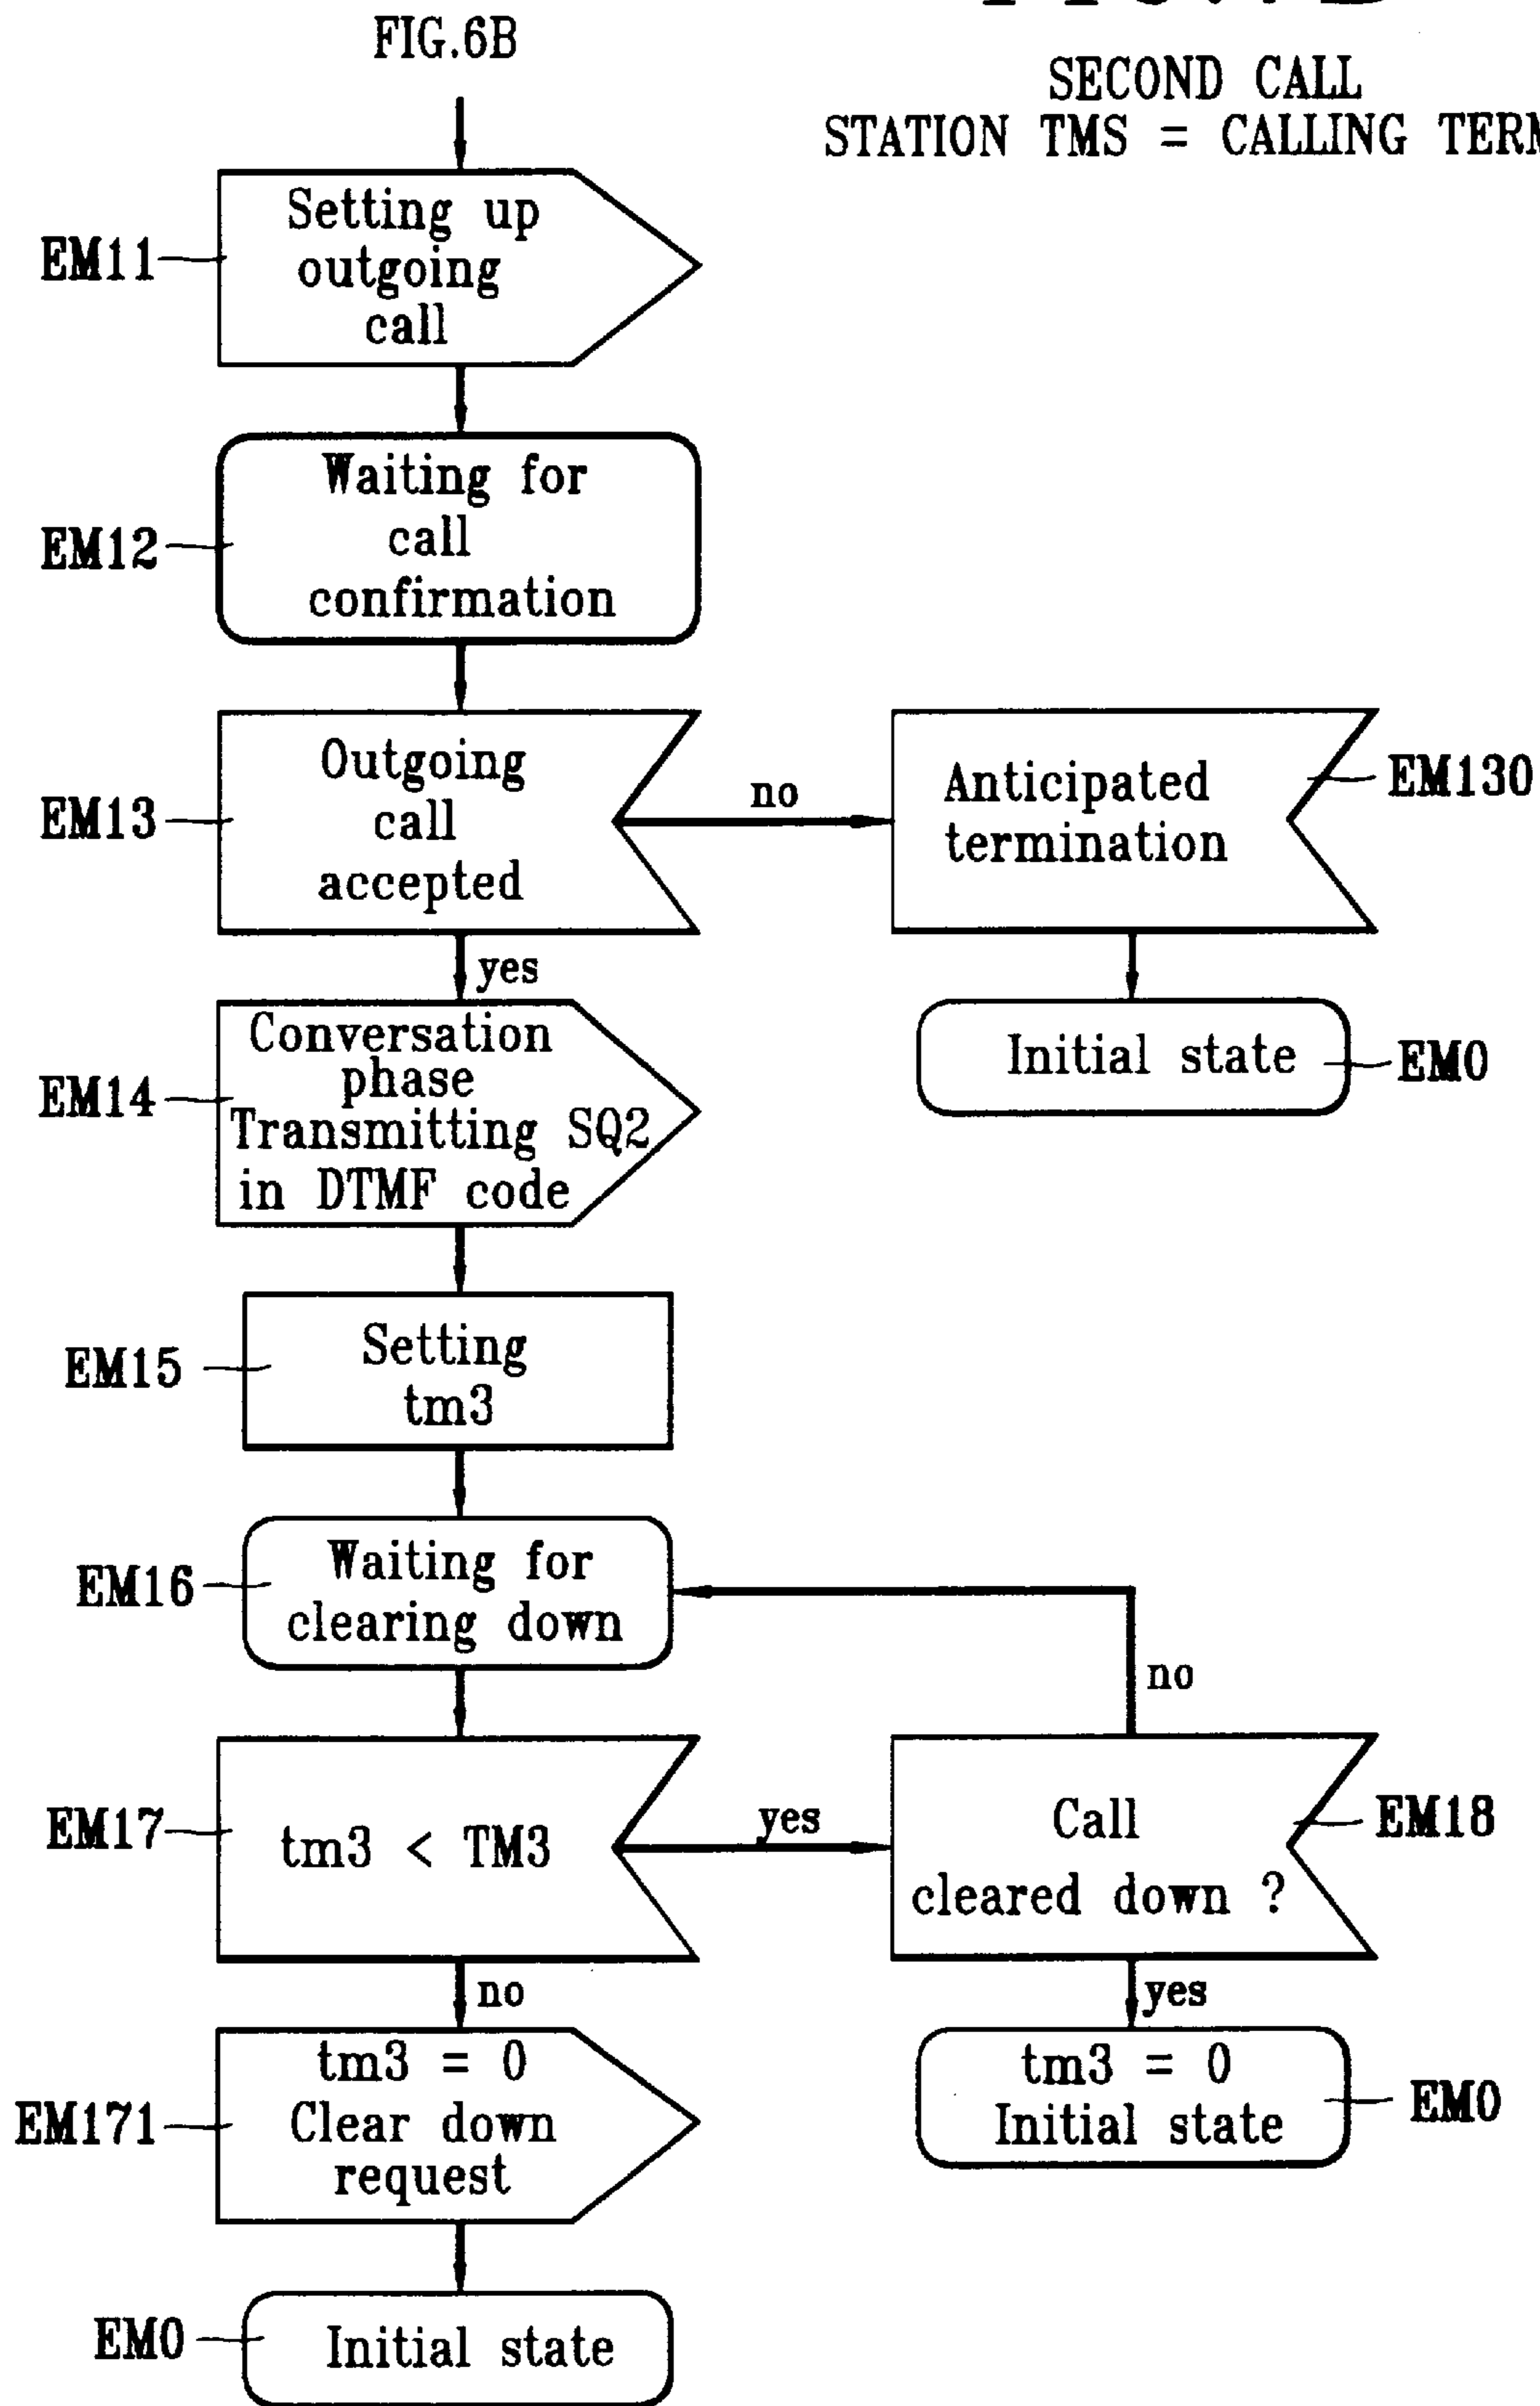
FIG.6B

SECOND CALL
STATION TMS = CALLING TERM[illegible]

EM11 Setting up outgoing call

EM12 Waiting for call confirmation

EM13 Outgoing call accepted

no

Anticipated termination EM130

Initial state EM0

yes

EM14 Conversation phase Transmitting SQ2 in DTMF code

EM15 Setting tm3

EM16 Waiting for clearing down

no

EM17 tm3 < TM3

yes

Call cleared down ? EM18

no

yes

EM171 tm3 = 0 Clear down request

tm3 = 0 Initial state EM0

EM0 Initial state